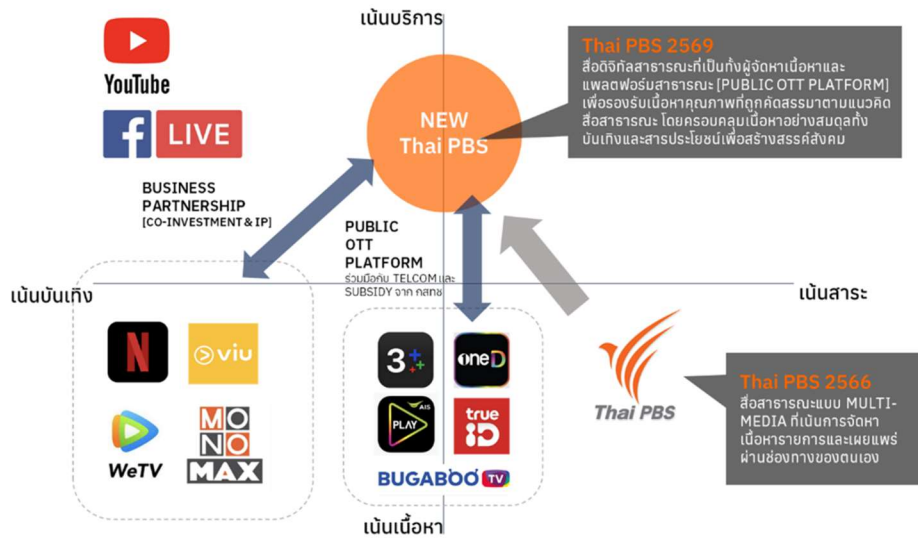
เน้นบริการ

YouTube

LIVE

BUSINESS PARTNERSHIP
[CO-INVESTMENT & IP]

NEW
Thai PBS

Thai PBS 2569
สื่อดิจิทัลสาธารณะที่เป็นทั้งผู้จัดหาเนื้อหาและแพลตฟอร์มสาธารณะ [PUBLIC OTT PLATFORM] เพื่อรองรับเนื้อหาคุณภาพที่ถูกคัดสรรมาตามแนวคิดสื่อสาธารณะ โดยครอบคลุมเนื้อหาอย่างสมดุลทั้งบันเทิงและสารประโยชน์เพื่อสร้างสรรค์สังคม

PUBLIC
OTT
PLATFORM
ร่วมมือกับ TELCOM และ SUBSIDY จาก กสทช

เน้นบันเทิง

เน้นสาระ

N

viu

WeTV

MO
NO
MAX

3+

oneD

AIS
PLAY

true
iD

BUGABOO TV

Thai PBS

Thai PBS 2566
สื่อสาธารณะแบบ MULTI-MEDIA ที่เน้นการจัดหาเนื้อหารายการและเผยแพร่ผ่านช่องทางของตนเอง

เน้นเนื้อหา